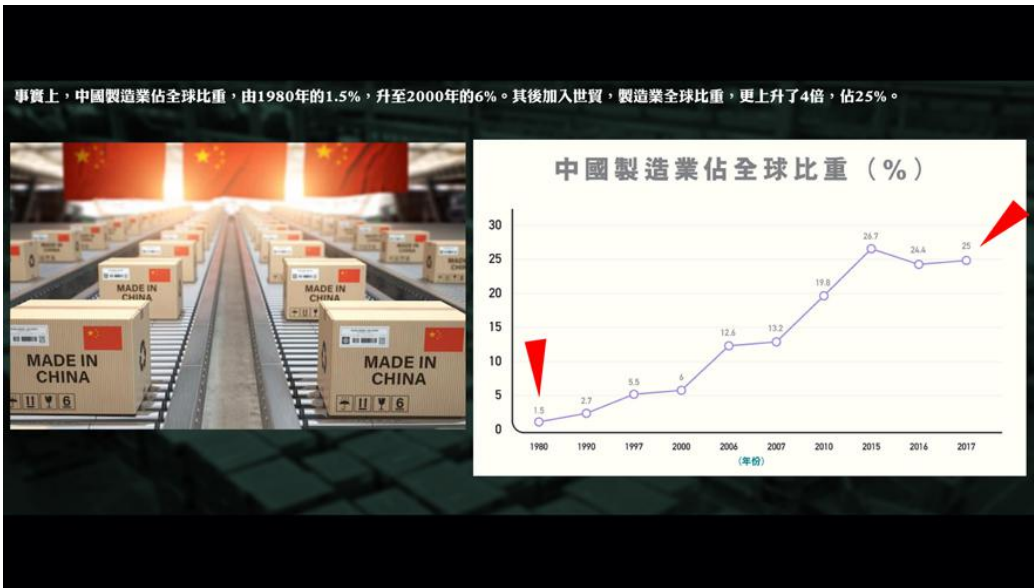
事實上，中國製造業佔全球比重，由1980年的1.5%，升至2000年的6%。其後加入世貿，製造業全球比重，更上升了4倍，佔25%。

MADE IN CHINA

MADE IN CHINA

MADE IN CHINA

MADE IN CHINA

中國製造業佔全球比重（%）

30
25
20
15
10
5
0

1.5
2.7
5.5
6
12.6
13.2
19.8
26.7
24.4
25

1980 1990 1997 2000 2006 2007 2010 2015 2016 2017
（年份）